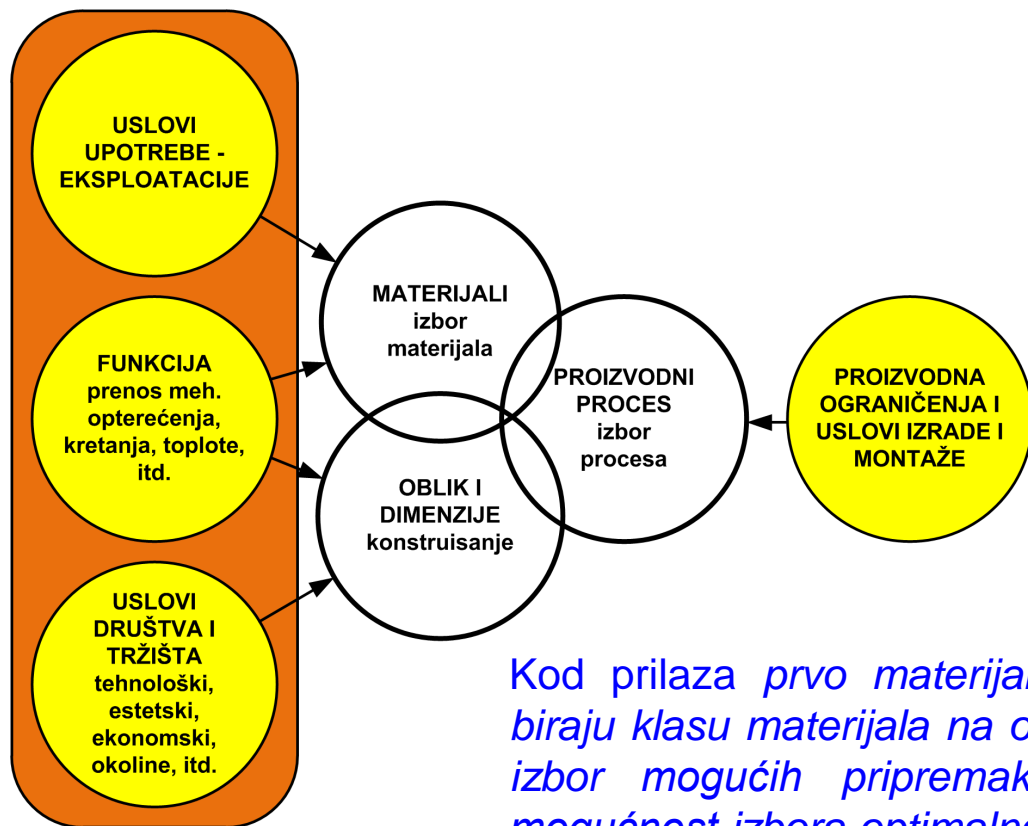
USLOVI UPOTREBE - EKSPLOATACIJE

FUNKCIJA prenos meh. opterećenja, kretanja, toplote, itd.

USLOVI DRUŠTVA I TRŽIŠTA tehnološki, estetski, ekonomski, okoline, itd.

MATERIJALI izbor materijala

OBLIK I DIMENZIJE konstruisanje

PROIZVODNI PROCES izbor procesa

PROIZVODNA OGRANIČENJA I USLOVI IZRADE I MONTAŽE

Kod prilaza *prvo materijal* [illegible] *biraju klasu materijala na* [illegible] *izbor mogućih pripremak*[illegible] *mogućnost izbora optimalne* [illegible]